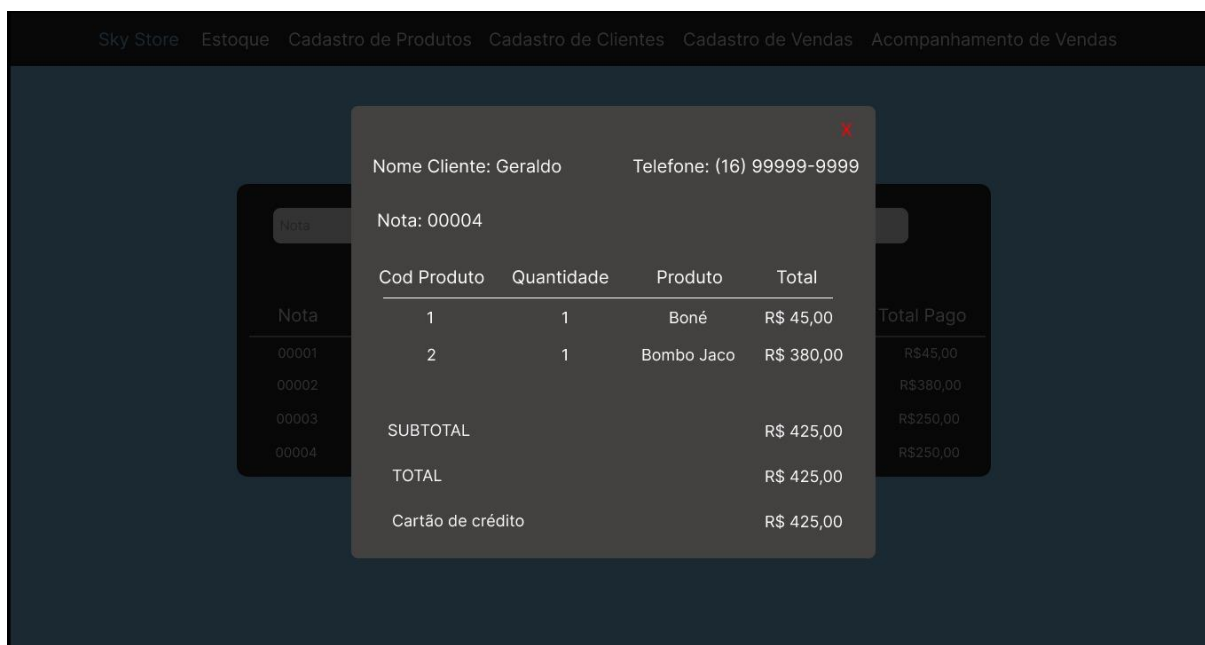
Sky Store Estoque Cadastro de Produtos Cadastro de Clientes Cadastro de Vendas Acompanhamento de Vendas

X

Nome Cliente: Geraldo Telefone: (16) 99999-9999

Nota: 00004

| Cod Produto | Quantidade | Produto | Total |
|---|---|---|---|
| 1 | 1 | Boné | R$ 45,00 |
| 2 | 1 | Bombo Jaco | R$ 380,00 |

SUBTOTAL R$ 425,00

TOTAL R$ 425,00

Cartão de crédito R$ 425,00

Nota

| Nota | Total Pago |
|---|---|
| 00001 | R$45,00 |
| 00002 | R$380,00 |
| 00003 | R$250,00 |
| 00004 | R$250,00 |